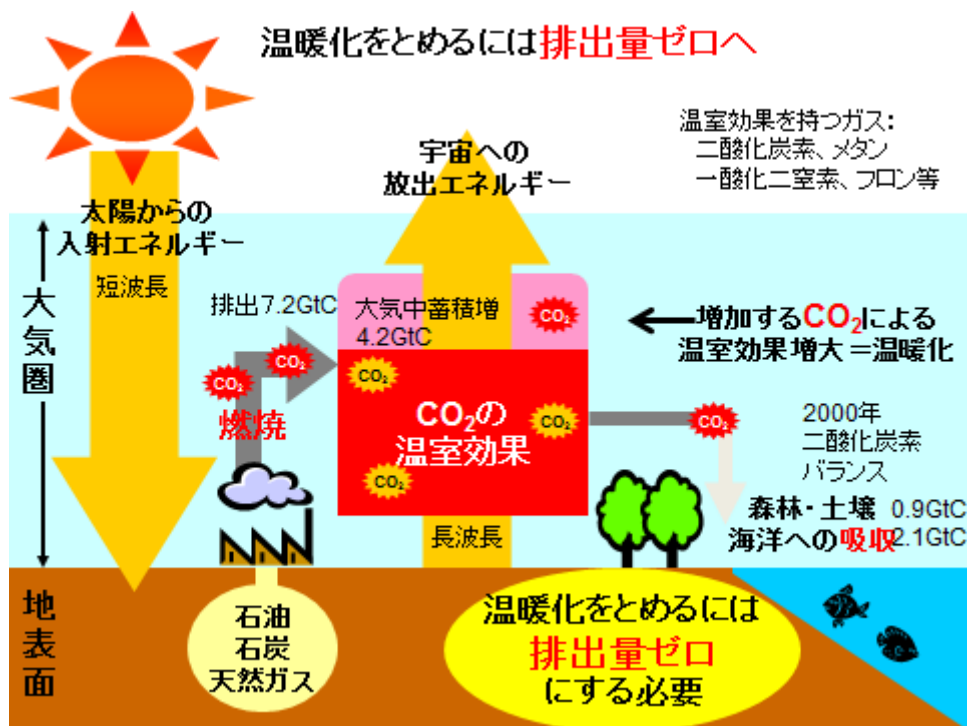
温暖化をとめるには排出量ゼロへ

温室効果を持つガス：
二酸化炭素、メタン
一酸化二窒素、フロン等

宇宙への
放出エネルギー

太陽からの
入射エネルギー

短波長

大気圏

排出7.2GtC

大気中蓄積増
4.2GtC

$CO_2$

増加する$CO_2$による
温室効果増大＝温暖化

$CO_2$

$CO_2$

燃焼

$CO_2$

$CO_2$の
温室効果

$CO_2$

$CO_2$

$CO_2$

2000年
二酸化炭素
バランス

森林・土壌 0.9GtC
海洋への吸収 2.1GtC

長波長

地
表
面

石油
石炭
天然ガス

温暖化をとめるには
排出量ゼロ
にする必要